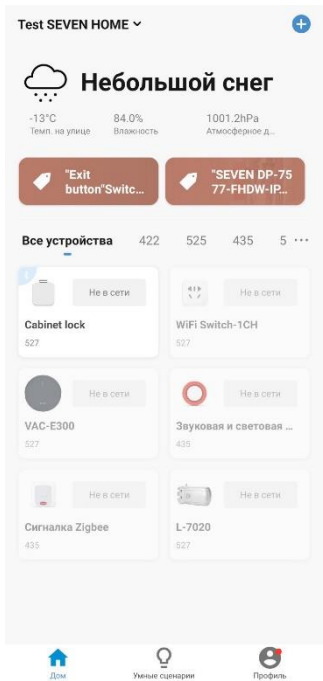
Test SEVEN HOME

Небольшой снег

-13°C
Темп. на улице

84.0%
Влажность

1001.2hPa
Атмосферное д...

"Exit button"Switc...

"SEVEN DP-75 77-FHDW-IP...

Все устройства 422 525 435 5 ···

Не в сети
Cabinet lock
527

Не в сети
WiFi Switch-1CH
527

Не в сети
VAC-E300
527

Не в сети
Звуковая и световая ...
435

Не в сети
Сигналка Zigbee
435

Не в сети
L-7020
527

Дом
Умные сценарии
Профиль